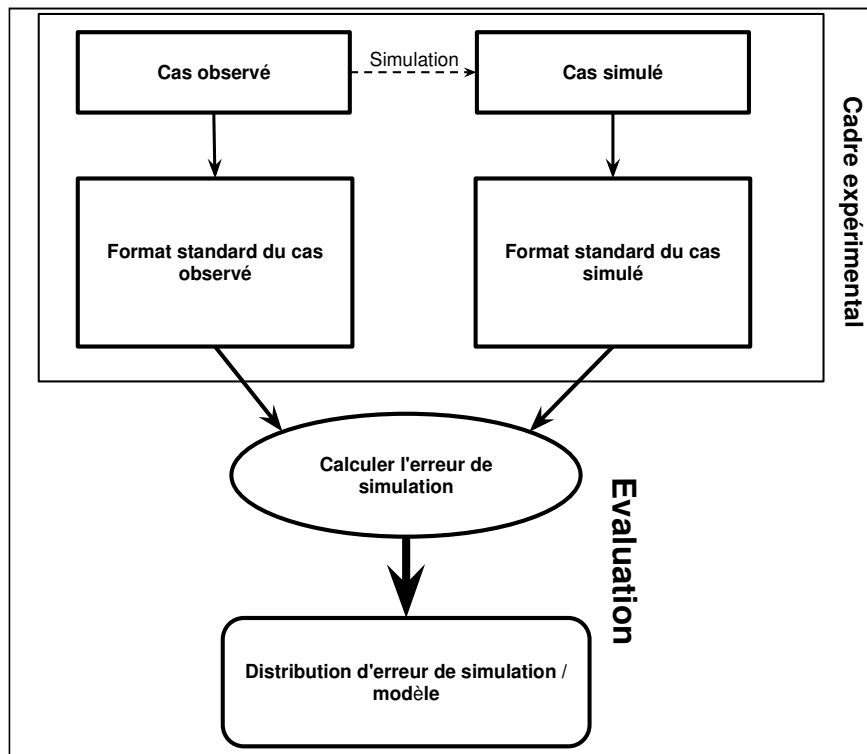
Cas observé

Simulation

Cas simulé

Cadre expérimental

Format standard du cas observé

Format standard du cas simulé

Calculer l'erreur de simulation

Evaluation

Distribution d'erreur de simulation / modèle